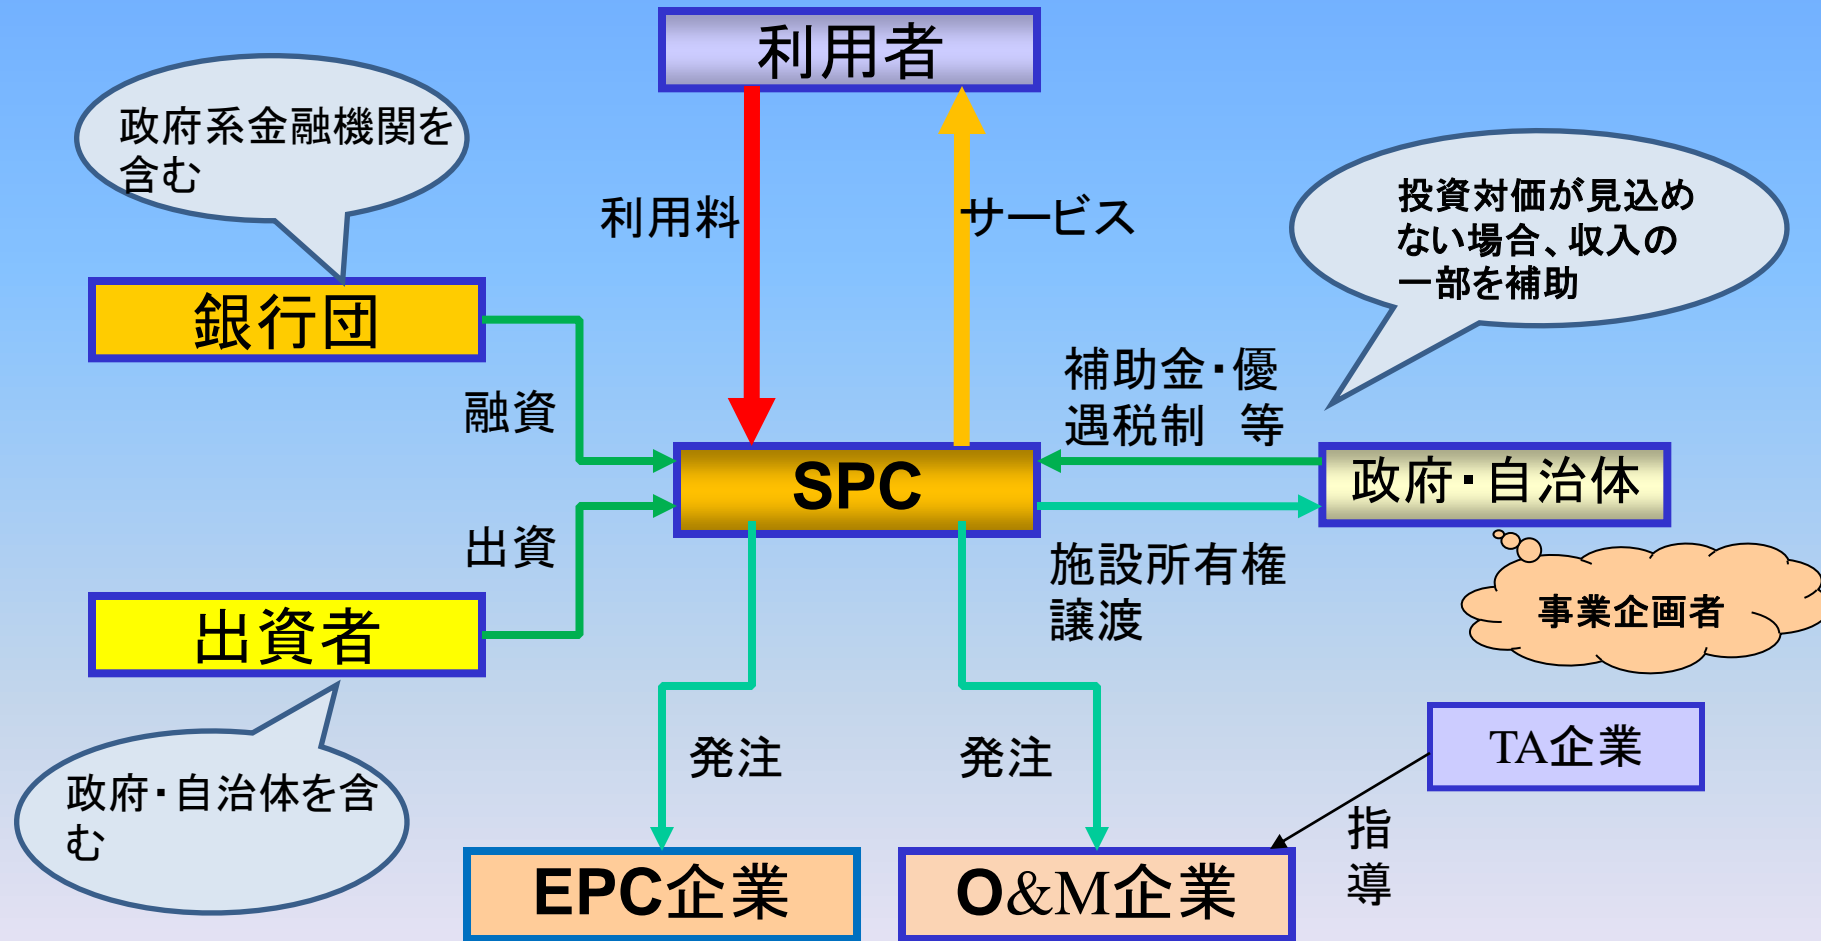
利用者

政府系金融機関を含む

利用料

サービス

投資対価が見込めない場合、収入の一部を補助

銀行団

補助金・優遇税制 等

融資

SPC

政府・自治体

出資

施設所有権譲渡

事業企画者

出資者

TA企業

発注

発注

政府・自治体を含む

指導

EPC企業

O&M企業